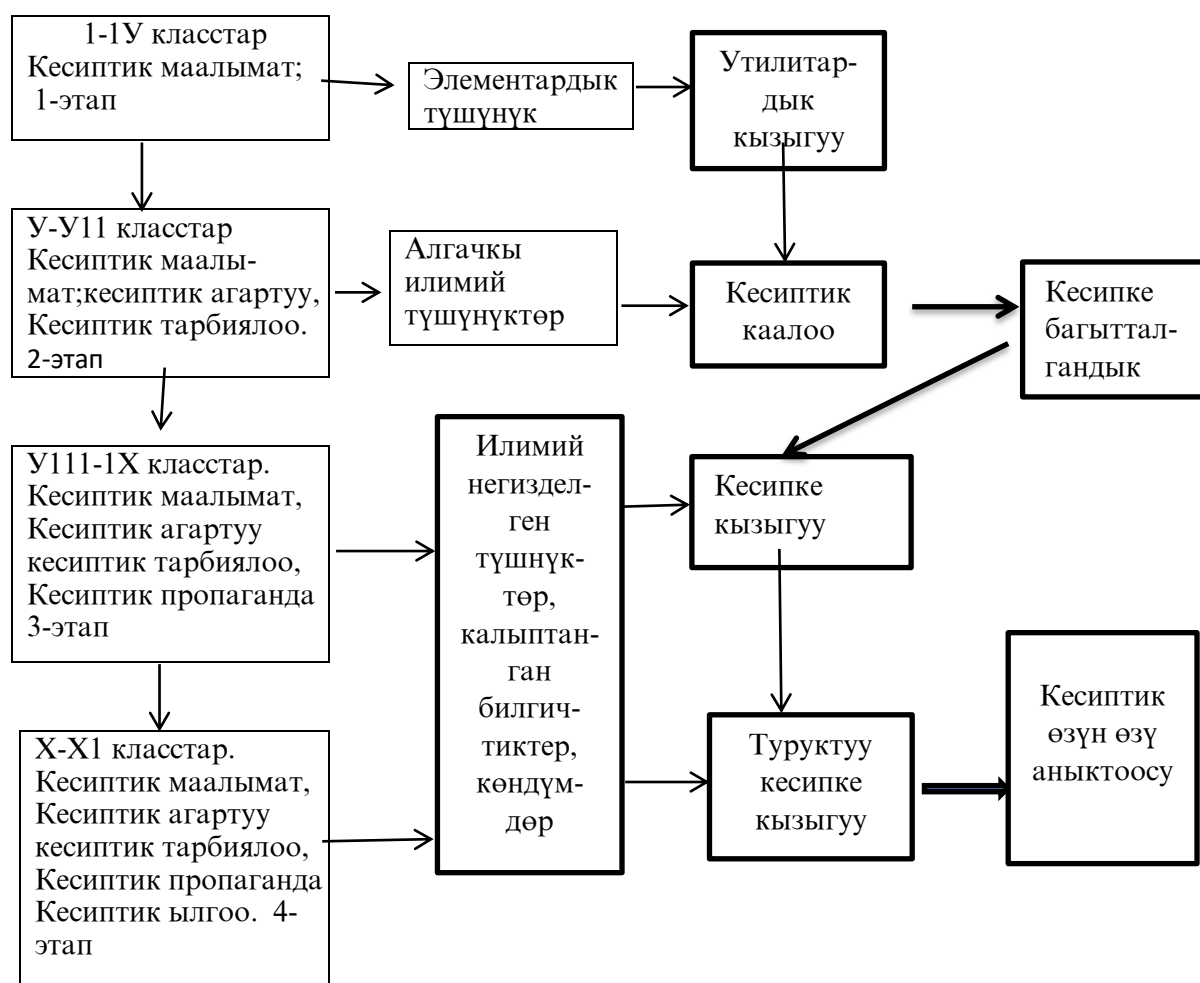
1-1У класстар Кесиптик маалымат; 1-этап

Элементардык түшүнүк

Утилитардык кызыгуу

У-У11 класстар Кесиптик маалымат;кесиптик агартуу, Кесиптик тарбиялоо. 2-этап

Алгачкы илимий түшүнүктөр

Кесиптик каалоо

Кесипке багытталгандык

У111-1Х класстар. Кесиптик маалымат, Кесиптик агартуу кесиптик тарбиялоо, Кесиптик пропаганда 3-этап

Илимий негизделген түшнүктөр, калыптанган билгичтиктер, көндүмдөр

Кесипке кызыгуу

Х-Х1 класстар. Кесиптик маалымат, Кесиптик агартуу кесиптик тарбиялоо, Кесиптик пропаганда Кесиптик ылгоо. 4-этап

Туруктуу кесипке кызыгуу

Кесиптик өзүн өзү аныктоосу